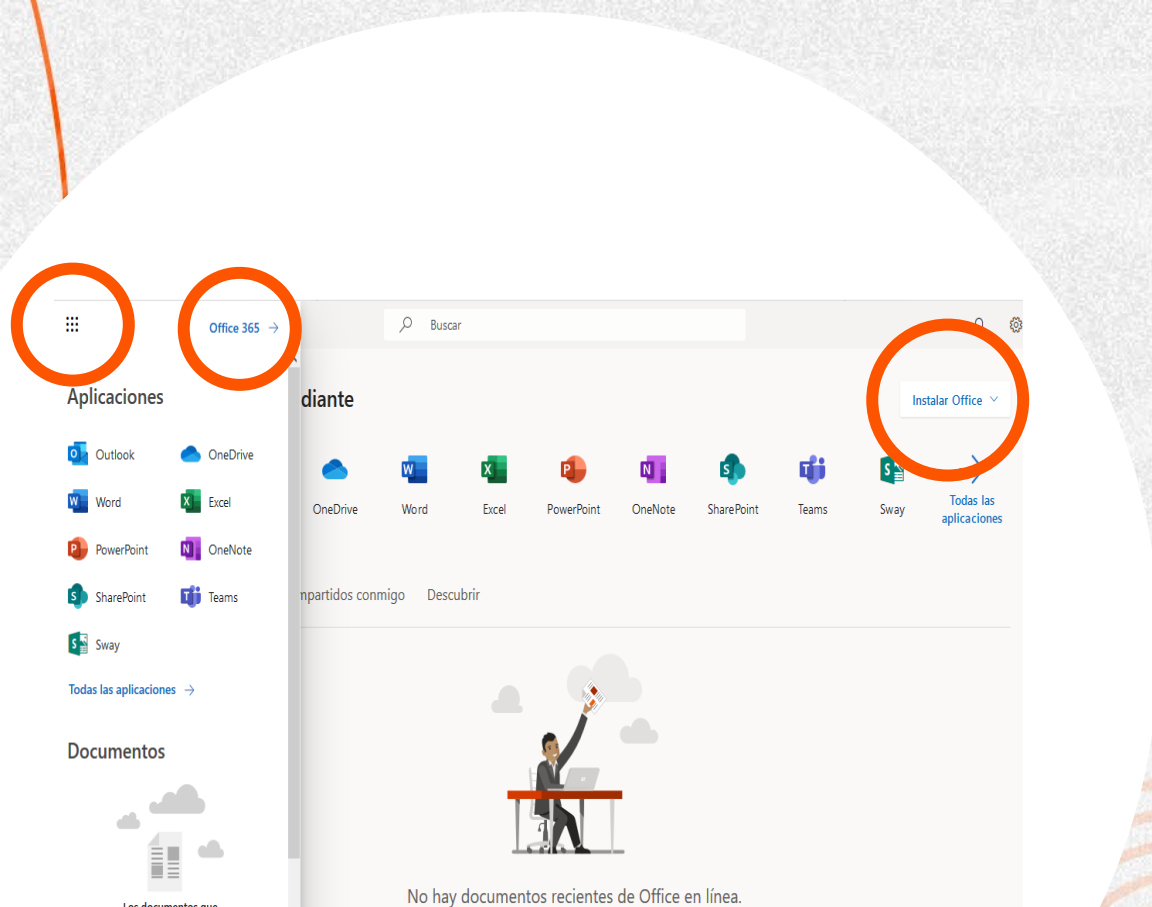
Office 365 →

Buscar

Aplicaciones

Outlook
OneDrive
Word
Excel
PowerPoint
OneNote
SharePoint
Teams
Sway

Todas las aplicaciones →

Documentos

Los documentos que

diante

Instalar Office

OneDrive
Word
Excel
PowerPoint
OneNote
SharePoint
Teams
Sway
Todas las aplicaciones

mpartidos conmigo
Descubrir

No hay documentos recientes de Office en línea.